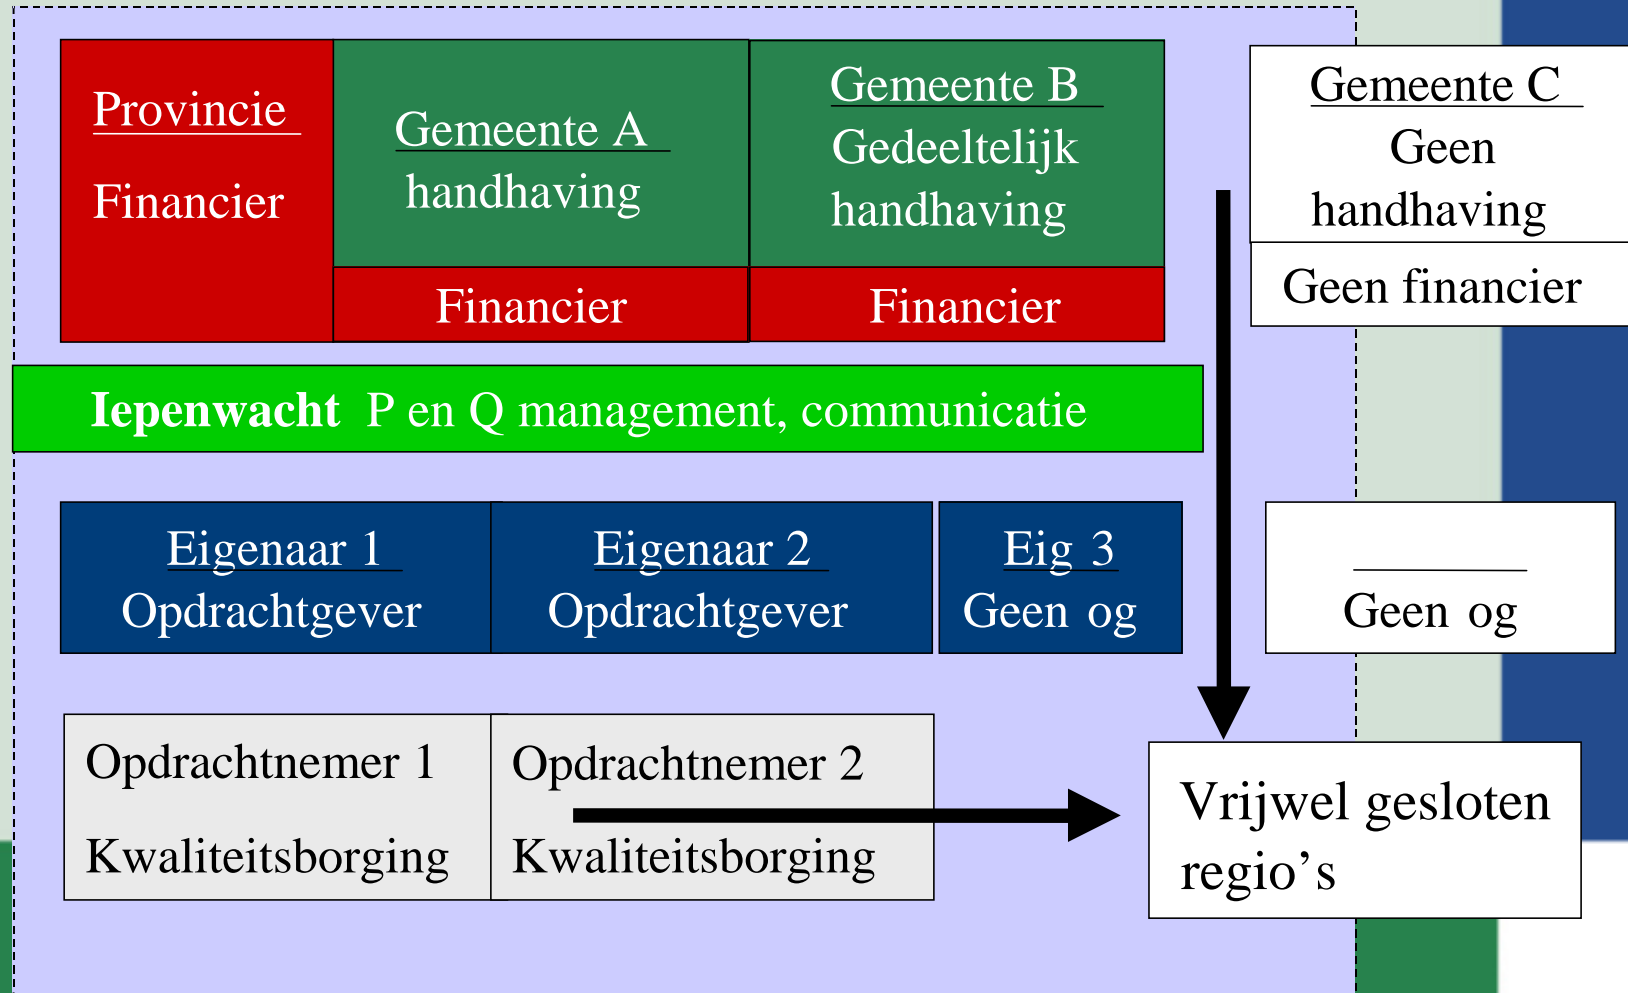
Provincie

Financier

Gemeente A

handhaving

Financier

Gemeente B

Gedeeltelijk handhaving

Financier

Gemeente C

Geen handhaving

Geen financier

**Iepenwacht** P en Q management, communicatie

Eigenaar 1

Opdrachtgever

Eigenaar 2

Opdrachtgever

Eig 3

Geen og

Geen og

Opdrachtnemer 1

Kwaliteitsborging

Opdrachtnemer 2

Kwaliteitsborging

Vrijwel gesloten regio's